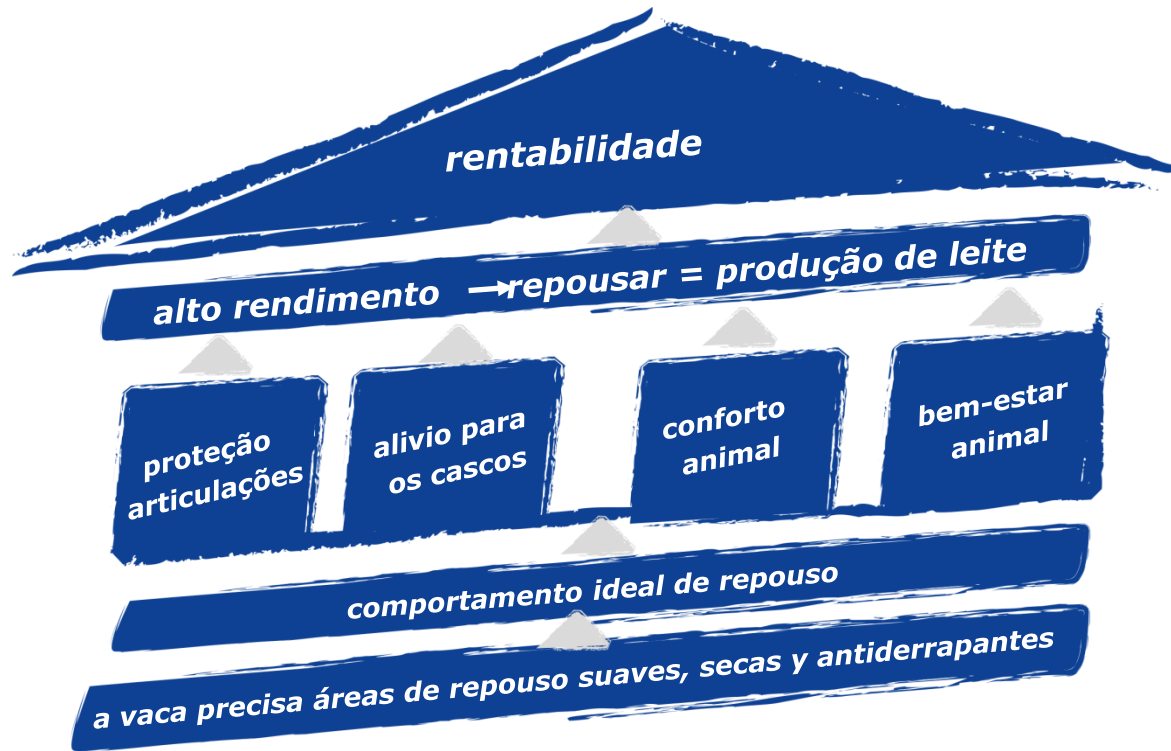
rentabilidade

alto rendimento → repousar = produção de leite

proteção articulações

alivio para os cascos

conforto animal

bem-estar animal

comportamento ideal de repouso

a vaca precisa áreas de repouso suaves, secas y antiderrapantes